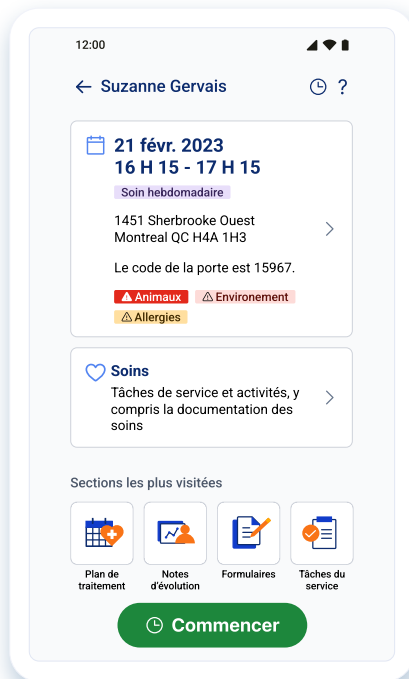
12:00

Suzanne Gervais

?

21 févr. 2023
16 H 15 - 17 H 15

Soin hebdomadaire

1451 Sherbrooke Ouest
Montreal QC H4A 1H3

Le code de la porte est 15967.

Animaux Environement Allergies

Soins
Tâches de service et activités, y compris la documentation des soins

Sections les plus visitées

Plan de traitement

Notes d'évolution

Formulaires

Tâches du service

Commencer